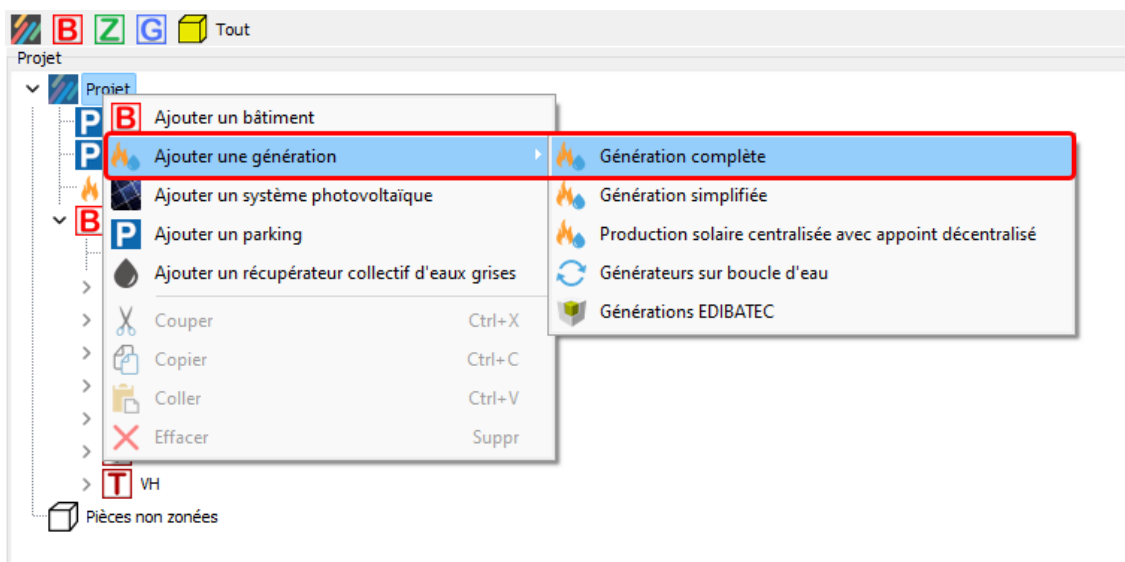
B Z G Tout

Projet

Projet

P

P

B

Ajouter un bâtiment

Ajouter une génération

Ajouter un système photovoltaïque

Ajouter un parking

Ajouter un récupérateur collectif d'eaux grises

Couper Ctrl+X

Copier Ctrl+C

Coller Ctrl+V

Effacer Suppr

Génération complète

Génération simplifiée

Production solaire centralisée avec appoint décentralisé

Générateurs sur boucle d'eau

Générations EDIBATEC

T VH

Pièces non zonées